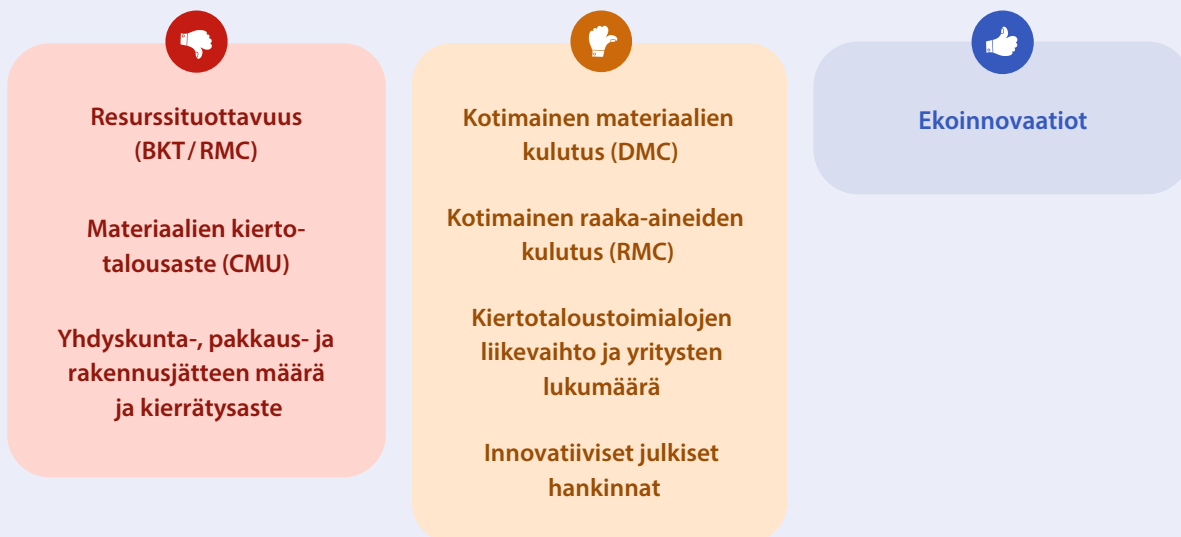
Resurssituottavuus (BKT/RMC)

Materiaalien kiertotalousaste (CMU)

Yhdyskunta-, pakkaus- ja rakennusjätteen määrä ja kierrätysaste

Kotimainen materiaalien kulutus (DMC)

Kotimainen raaka-aineiden kulutus (RMC)

Kiertotaloustoimialojen liikevaihto ja yritysten lukumäärä

Innovatiiviset julkiset hankinnat

Ekoinnovaatiot